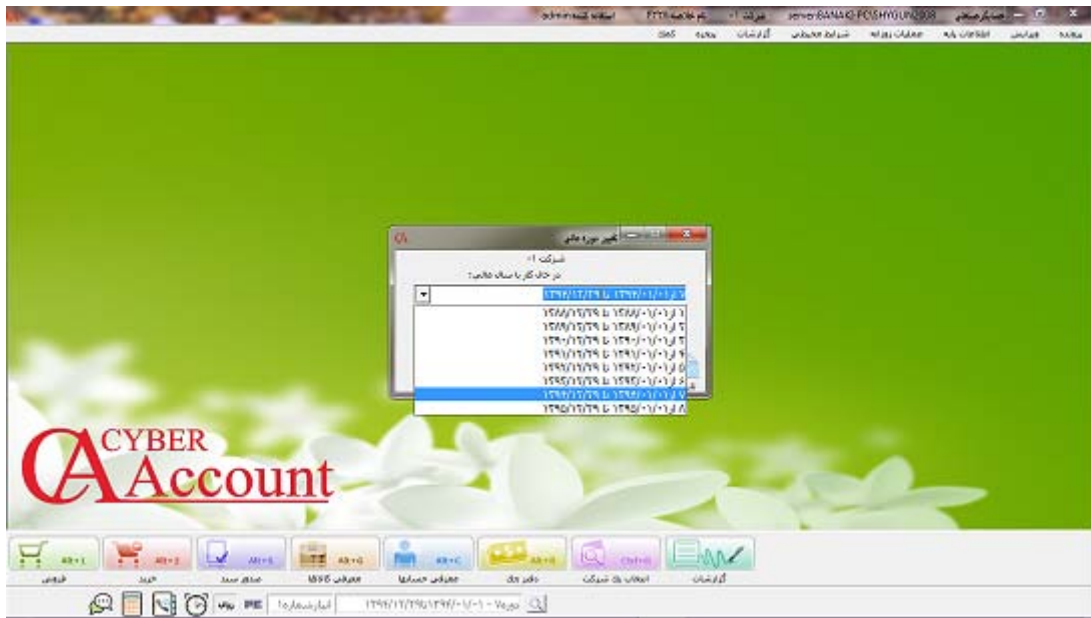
استفاده کننده:admin	server:BANAKI-PC\SHYGUN2008

برونده	ویرایش	اطلاعات پایه	عملیات روزانه	شرایط محیطی	گزارشات	پنجره	کمک

تغییر دوره مالی
شرکت ۱
در حال کار با سال مالی :

۱۳۹۴/۱۲/۲۹ تا ۱۳۹۴/۰۱/۰۱
۱۳۸۸/۱۲/۲۹ تا ۱۳۸۸/۰۱/۰۱
۱۳۸۹/۱۲/۲۹ تا ۱۳۸۹/۰۱/۰۱
۱۳۹۰/۱۲/۲۹ تا ۱۳۹۰/۰۱/۰۱
۱۳۹۱/۱۲/۲۹ تا ۱۳۹۱/۰۱/۰۱
۱۳۹۲/۱۲/۲۹ تا ۱۳۹۲/۰۱/۰۱
۱۳۹۳/۱۲/۲۹ تا ۱۳۹۳/۰۱/۰۱
۱۳۹۴/۱۲/۲۹ تا ۱۳۹۴/۰۱/۰۱
۱۳۹۵/۱۲/۲۹ تا ۱۳۹۵/۰۱/۰۱

CYBER
Account

Alt+1 فروش	Alt+2 خرید	Alt+S صدور سند	Alt+G معرفی کالا	Alt+C معرفی حسابها	Alt+D دفتر چک	Ctrl+N انتخاب یک شرکت	گزارشات

دوره ۱۳۹۴/۰۱/۰۱-۱۳۹۴/۱۲/۲۹	انبار شماره۱	FE